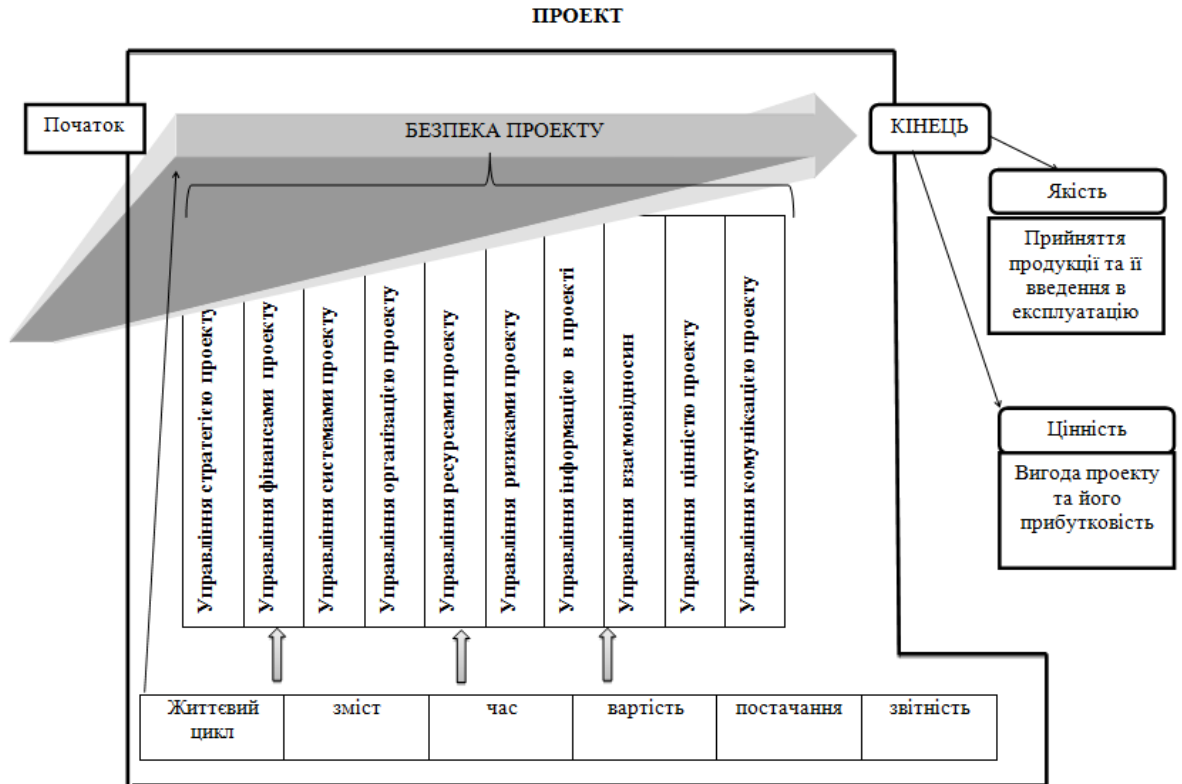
ПРОЕКТ

Початок

БЕЗПЕКА ПРОЕКТУ

КІНЕЦЬ

Якість

Прийняття продукції та її введення в експлуатацію

Цінність

Вигода проекту та його прибутковість

Управління стратегією проекту

Управління фінансами проекту

Управління системами проекту

Управління організацією проекту

Управління ресурсами проекту

Управління ризиками проекту

Управління інформацією в проекті

Управління взаємовідносин

Управління цінністю проекту

Управління комунікацією проекту

| Життєвий цикл | зміст | час | вартість | постачання | звітність |
|---|---|---|---|---|---|